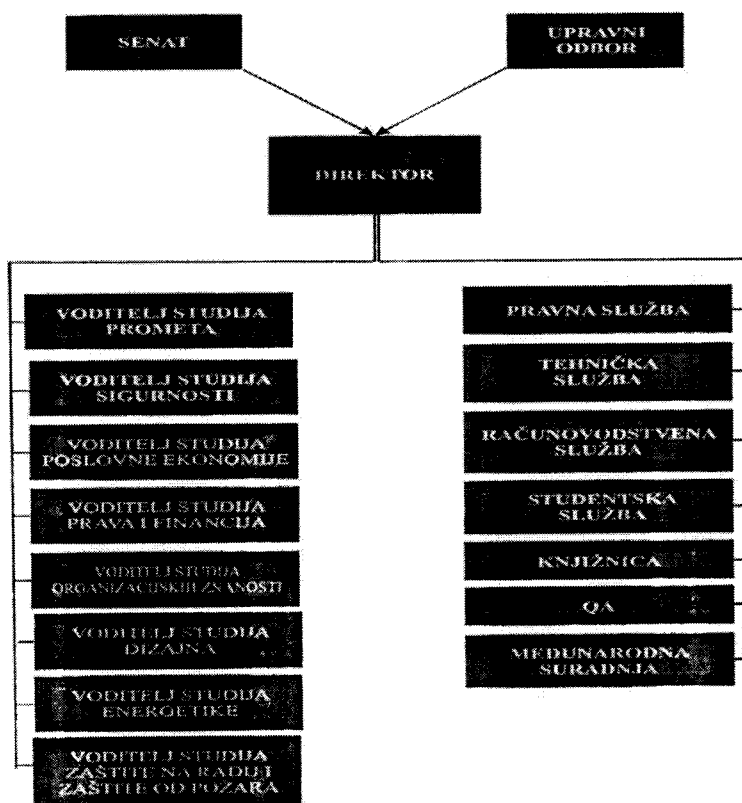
SENAT

UPRAVNI ODBOR

DIREKTOR

VODITELJ STUDIJA PROMETA

VODITELJ STUDIJA SIGURNOSTI

VODITELJ STUDIJA POSLOVNE EKONOMIJE

VODITELJ STUDIJA PRAVA I FINANCIJA

VODITELJ STUDIJA ORGANIZACIJSKIH ZNANOSTI

VODITELJ STUDIJA DIZAJNA

VODITELJ STUDIJA ENERGETIKE

VODITELJ STUDIJA ZAŠTITE NA RADU I ZAŠTITE OD POŽARA

PRAVNA SLUŽBA

TEHNIČKA SLUŽBA

RAČUNOVODSTVENA SLUŽBA

STUDENTSKA SLUŽBA

KNJIŽNICA

QA

MEĐUNARODNA SURADNJA